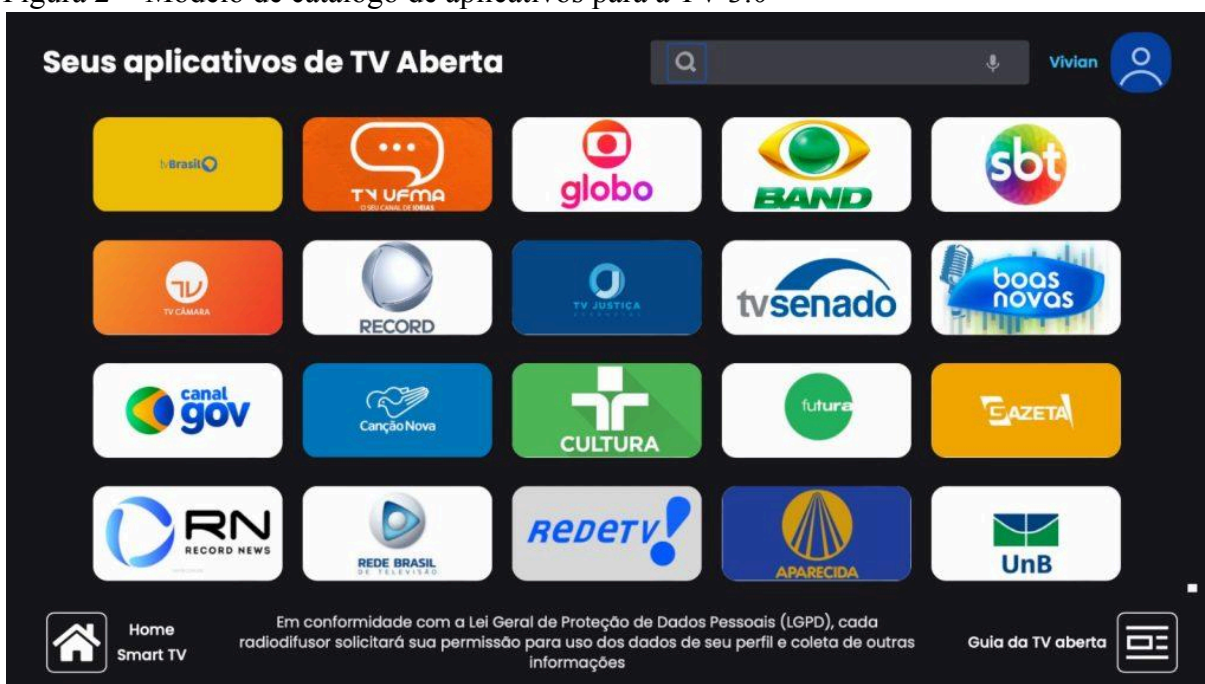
Seus aplicativos de TV Aberta

Vivian

tvBrasil

TV UFMA
O SEU CANAL DE IDEIAS

globo

BAND

sbt

TV CÂMARA

RECORD

TV JUSTIÇA

tvsenado

boas novas

canal gov

Canção Nova

CULTURA

futura

GAZETA

RN
RECORD NEWS

REDE BRASIL
DE TELEVISÃO

REDETV!

APARECIDA

UnB

Home
Smart TV

Em conformidade com a Lei Geral de Proteção de Dados Pessoais (LGPD), cada radiodifusor solicitará sua permissão para uso dos dados de seu perfil e coleta de outras informações

Guia da TV aberta